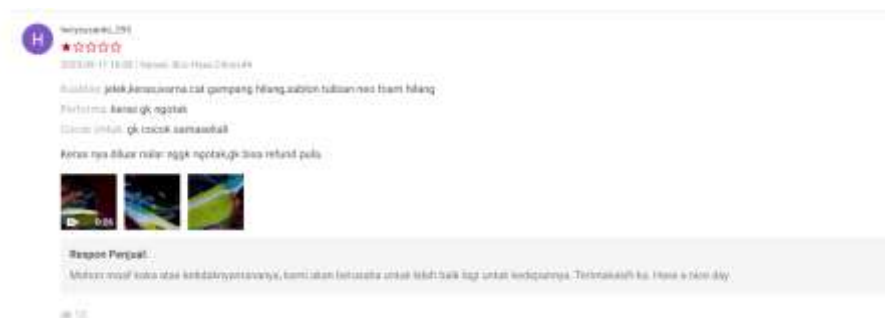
heliyusanti_293
★☆☆☆☆
2023-06-17 18:08 | Variasi: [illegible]

Kualitas: jelek,kerasuwarna cat gampang hilang,sablon tulisan neo foam hilang
Performa: keras gk ngotak
Cocok Untuk: gk cocok samasekali

Keras nya diluar nalar nggk ngotak,gk bisa refund pula.

0:06

Respon Penjual:
Mohon maaf kaka atas ketidaknyamanannya, kami akan berusaha untuk lebih baik lagi untuk kedepannya. Terimakasih ka. Have a nice day.

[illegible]